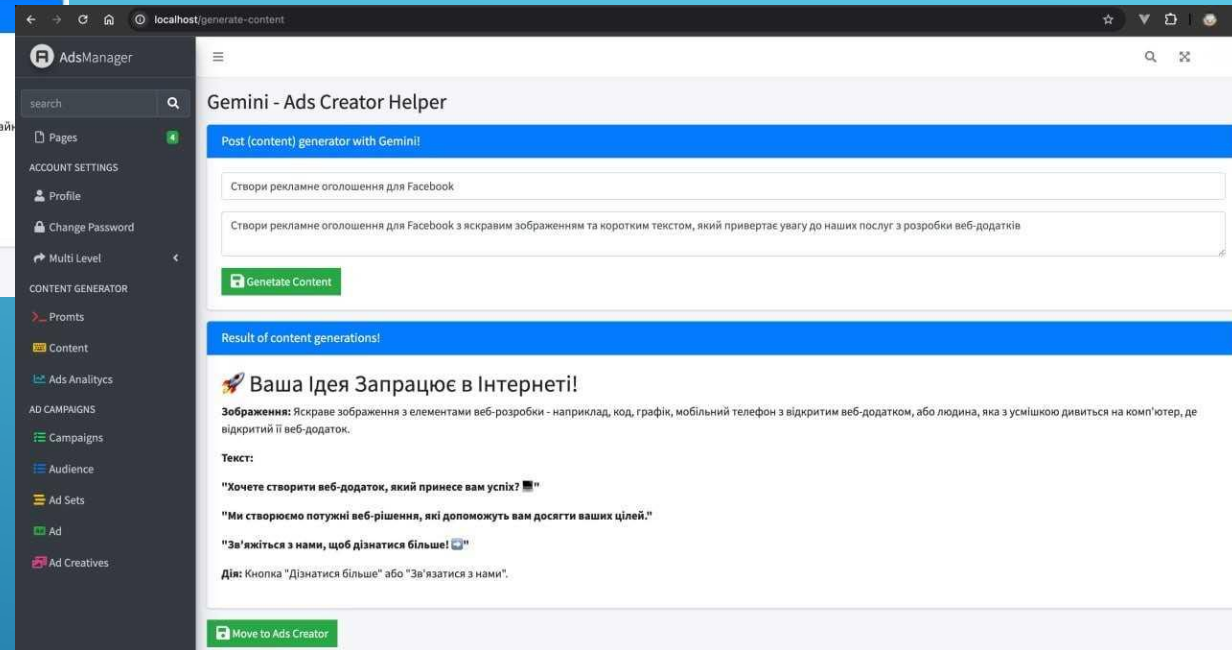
localhost/generate-content

AdsManager

search

Pages 4

ACCOUNT SETTINGS

Profile

Change Password

Multi Level

CONTENT GENERATOR

Promts

Content

Ads Analitycs

AD CAMPAIGNS

Campaigns

Audience

Ad Sets

Ad

Ad Creatives

Gemini - Ads Creator Helper

Post (content) generator with Gemini!

Створи рекламне оголошення для Facebook

Створи рекламне оголошення для Facebook з яскравим зображенням та коротким текстом, який привертає увагу до наших послуг з розробки веб-додатків

Genetate Content

Result of content generations!

🚀 Ваша Ідея Запрацює в Інтернеті!

**Зображення:** Яскраве зображення з елементами веб-розробки - наприклад, код, графік, мобільний телефон з відкритим веб-додатком, або людина, яка з усмішкою дивиться на комп'ютер, де відкритий її веб-додаток.

**Текст:**

**"Хочете створити веб-додаток, який принесе вам успіх? 💻"**

**"Ми створюємо потужні веб-рішення, які допоможуть вам досягти ваших цілей."**

**"Зв'яжіться з нами, щоб дізнатися більше! ➡️"**

**Дія:** Кнопка "Дізнатися більше" або "Зв'язатися з нами".

Move to Ads Creator